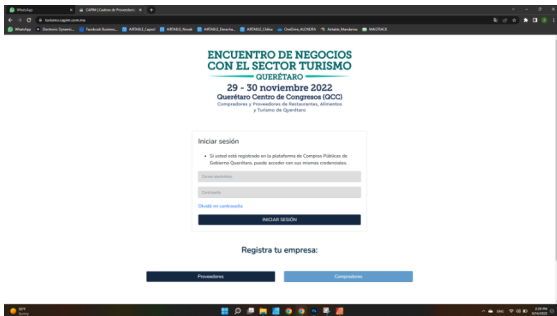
WhatsApp
CAPIM | Cadena de Proveedores
turismo.capim.com.mx

ENCUENTRO DE NEGOCIOS CON EL SECTOR TURISMO
QUERÉTARO
29 - 30 noviembre 2022
Querétaro Centro de Congresos (QCC)
Compradores y Proveedores de Restaurantes, Alimentos y Turismo de Querétaro

Iniciar sesión

• Si usted está registrado en la plataforma de Compras Públicas de Gobierno Querétaro, puede acceder con sus mismas credenciales.

Correo electrónico
Contraseña
Olvidé mi contraseña
INICIAR SESIÓN

Registra tu empresa:

Proveedores
Compradores